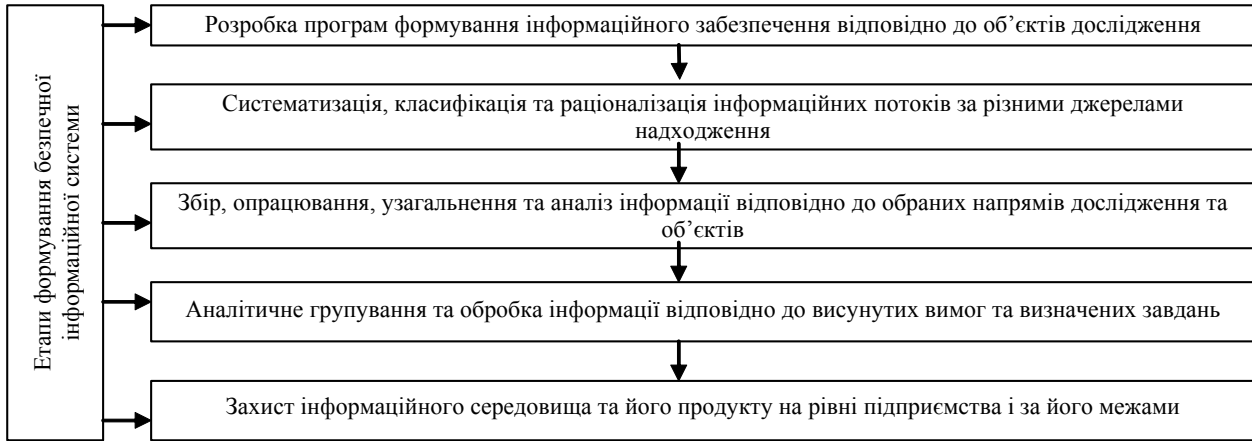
Етапи формування безпечної інформаційної системи

Розробка програм формування інформаційного забезпечення відповідно до об'єктів дослідження

Систематизація, класифікація та раціоналізація інформаційних потоків за різними джерелами надходження

Збір, опрацювання, узагальнення та аналіз інформації відповідно до обраних напрямів дослідження та об'єктів

Аналітичне групування та обробка інформації відповідно до висунутих вимог та визначених завдань

Захист інформаційного середовища та його продукту на рівні підприємства і за його межами